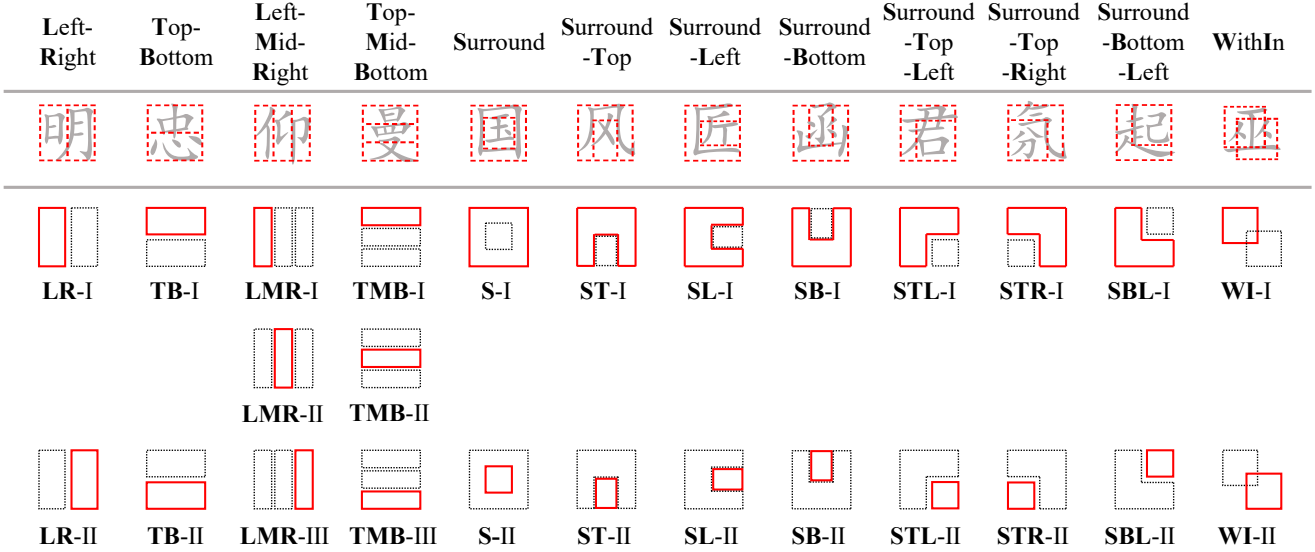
| Left-Right | Top-Bottom | Left-Mid-Right | Top-Mid-Bottom | Surround | Surround-Top | Surround-Left | Surround-Bottom | Surround-Top-Left | Surround-Top-Right | Surround-Bottom-Left | WithIn |
|---|---|---|---|---|---|---|---|---|---|---|---|
| 明 | 忠 | 仰 | 曼 | 国 | 风 | 匠 | 函 | 君 | 氖 | 起 | 巫 |
| LR-I | TB-I | LMR-I | TMB-I | S-I | ST-I | SL-I | SB-I | STL-I | STR-I | SBL-I | WI-I |
| | | LMR-II | TMB-II | | | | | | | | |
| LR-II | TB-II | LMR-III | TMB-III | S-II | ST-II | SL-II | SB-II | STL-II | STR-II | SBL-II | WI-II |